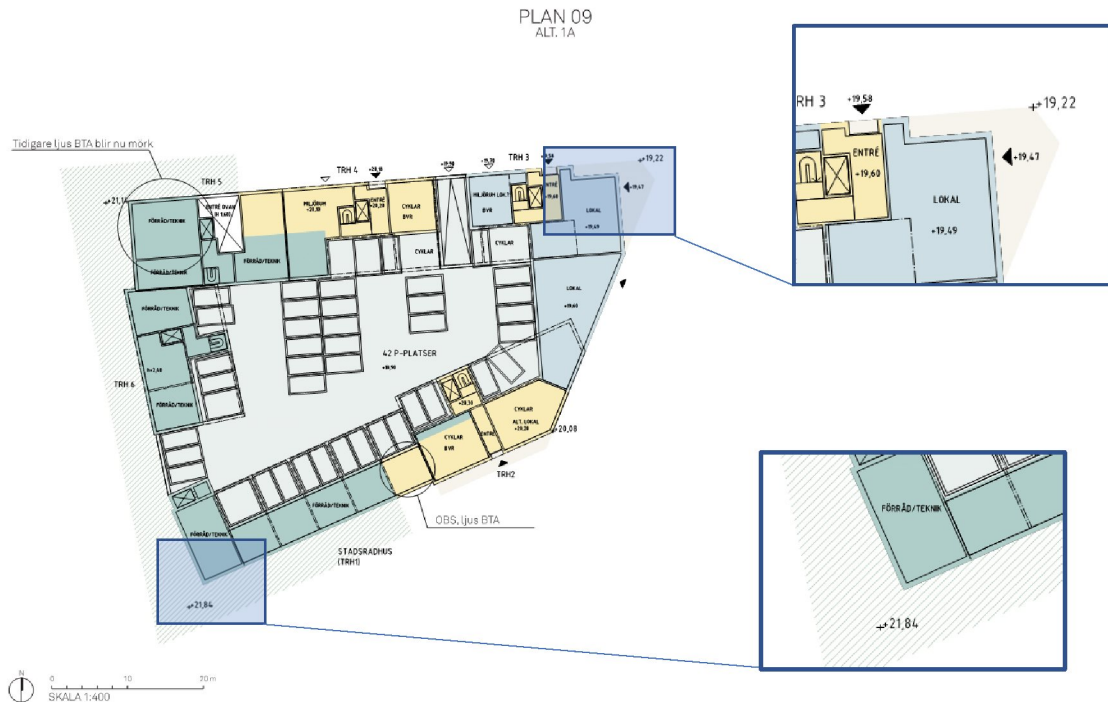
PLAN 09
ALT. 1A

Tidigare ljus BTA blir nu mörk

TRH 5

+21,14

FÖRRÅD/TEKNIK

ENTRÉ

FÖRRÅD/TEKNIK

FÖRRÅD/TEKNIK

TRH 4

+20,10

MILJÖRUM

ENTRÉ

CYKLAR
BVR

CYKLAR

+19,90

+19,58

TRH 3

MILJÖRUM LOKAL
BVR

CYKLAR

ENTRÉ

+19,22

LOKAL

+19,47

+19,49

LOKAL
+19,60

FÖRRÅD/TEKNIK

42 P-PLATSER

TRH 6

FÖRRÅD/TEKNIK

+20,31

CYKLAR

ALT. LOKAL

+20,08

CYKLAR
BVR

TRH2

FÖRRÅD/TEKNIK

FÖRRÅD/TEKNIK

OBS, ljus BTA

STADSRADHUS
(TRH1)

+21,84

N

0 10 30 m

SKALA 1:400

RH 3

+19,58

+19,22

ENTRÉ

+19,60

+19,47

LOKAL

+19,49

FÖRRÅD/TEKNIK

+21,84